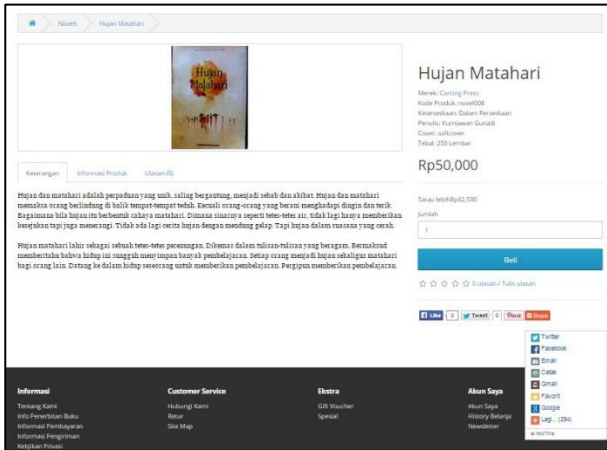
Novels Hujan Matahari

Hujan Matahari

Hujan Matahari

Merek: Canting Press
Kode Produk: novel008
Ketersediaan: Dalam Persediaan
Penulis: Kurniawan Gunadi
Cover: softcover
Tebal: 250 Lembar

Rp50,000

Keterangan Informasi Produk Ulasan (0)

Hujan dan matahari adalah perpaduan yang unik, saling bergantung, menjadi sebab dan akibat. Hujan dan matahari memaksa orang berlindung di balik tempat-tempat teduh. Kecuali orang-orang yang berani menghadapi dingin dan terik. Bagaimana bila hujan itu berbentuk cahaya matahari. Dimana sinarnya seperti tetes-tetes air, tidak lagi hanya memberikan kesejukan tapi juga menerangi. Tidak ada lagi cerita hujan dengan mendung gelap. Tapi hujan dalam suasana yang cerah.

Hujan matahari lahir sebagai sebuah tetes-tetes perenungan. Dikemas dalam tulisan-tulisan yang beragam. Bermaksud memberitahu bahwa hidup ini sungguh menyimpan banyak pembelajaran. Setiap orang menjadi hujan sekaligus matahari bagi orang lain. Datang ke dalam hidup seseorang untuk memberikan pembelajaran. Pergipun memberikan pembelajaran.

Satuu lebih Rp42,500
Jumlah:
1

Beli

0 ulasan / Tulis ulasan

Like 0 Tweet 0 Pin it Share

Twitter
Facebook
Email
Delicious
Gmail
Favorit
Google
Lagi... (294)
AddThis

Informasi
Tentang Kami
Info Penerbitan Buku
Informasi Pembayaran
Informasi Pengiriman
Kebijakan Privasi

Customer Service
Hubungi Kami
Retur
Site Map

Ekstra
Gift Voucher
Spesial

Akun Saya
Akun Saya
History Belanja
Newsletter